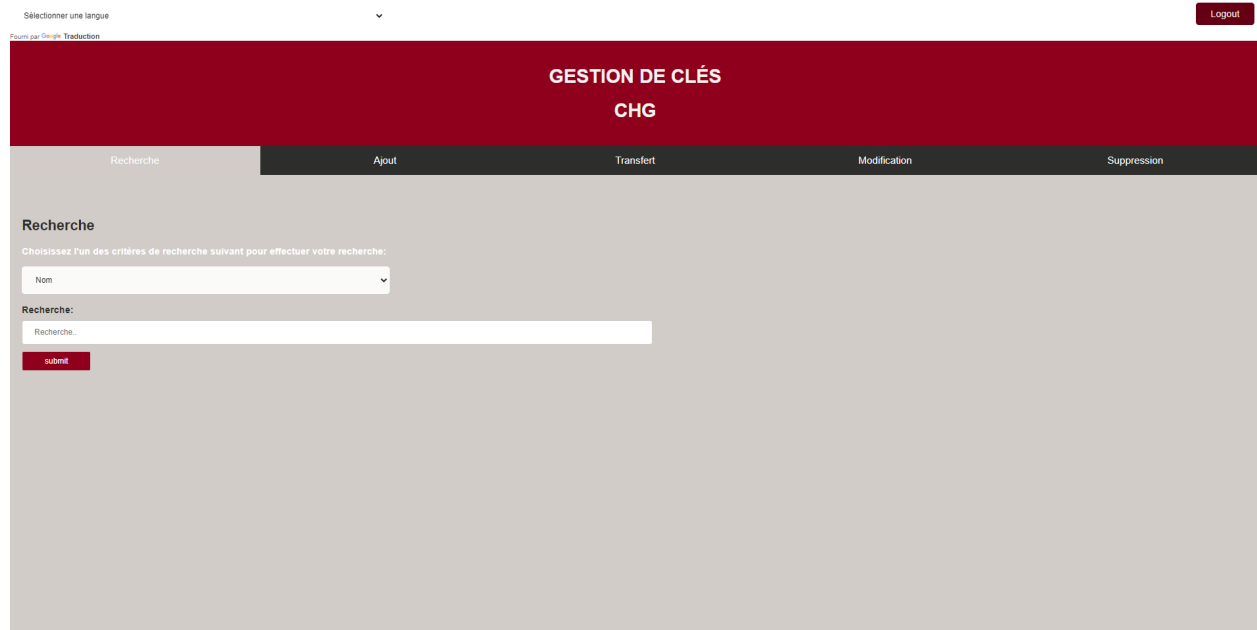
Sélectionner une langue

Fourni par Google Traduction

Logout

GESTION DE CLÉS

CHG

Recherche | Ajout | Transfert | Modification | Suppression

Recherche

Choisissez l'un des critères de recherche suivant pour effectuer votre recherche:

Nom

Recherche:

Recherche..

submit